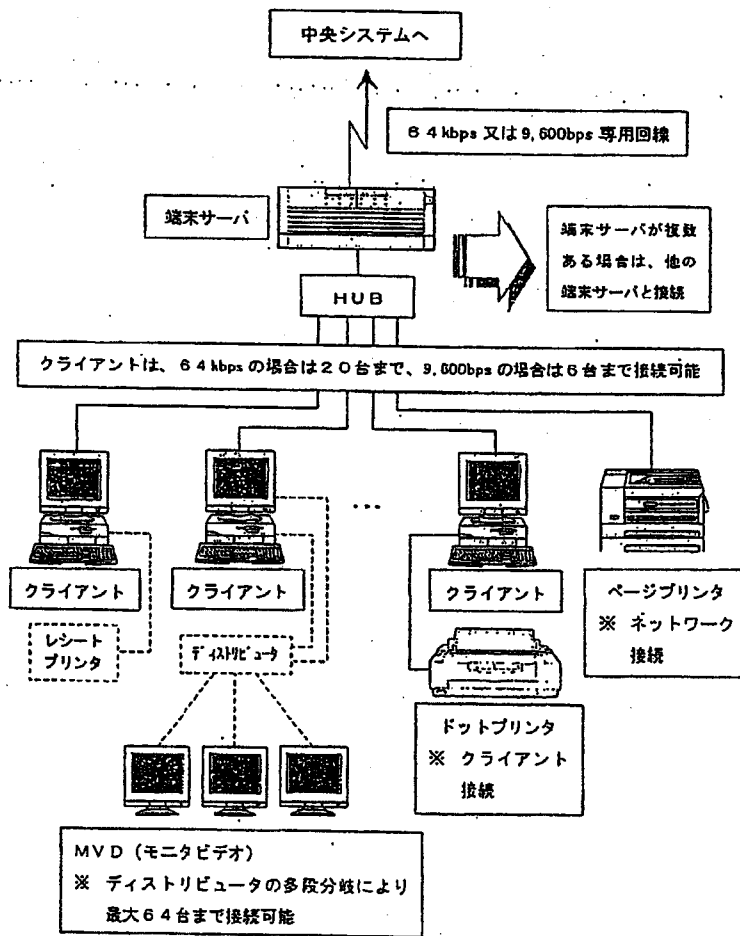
中央システムへ

64 kbps 又は 9,600bps 専用回線

端末サーバ

端末サーバが複数ある場合は、他の端末サーバと接続

HUB

クライアントは、64 kbps の場合は20台まで、9,600bps の場合は6台まで接続可能

クライアント

クライアント

クライアント

ページプリンタ
※ ネットワーク接続

レシートプリンタ

ディストリビュータ

ドットプリンタ
※ クライアント接続

MVD (モニタビデオ)
※ ディストリビュータの多段分岐により最大64台まで接続可能